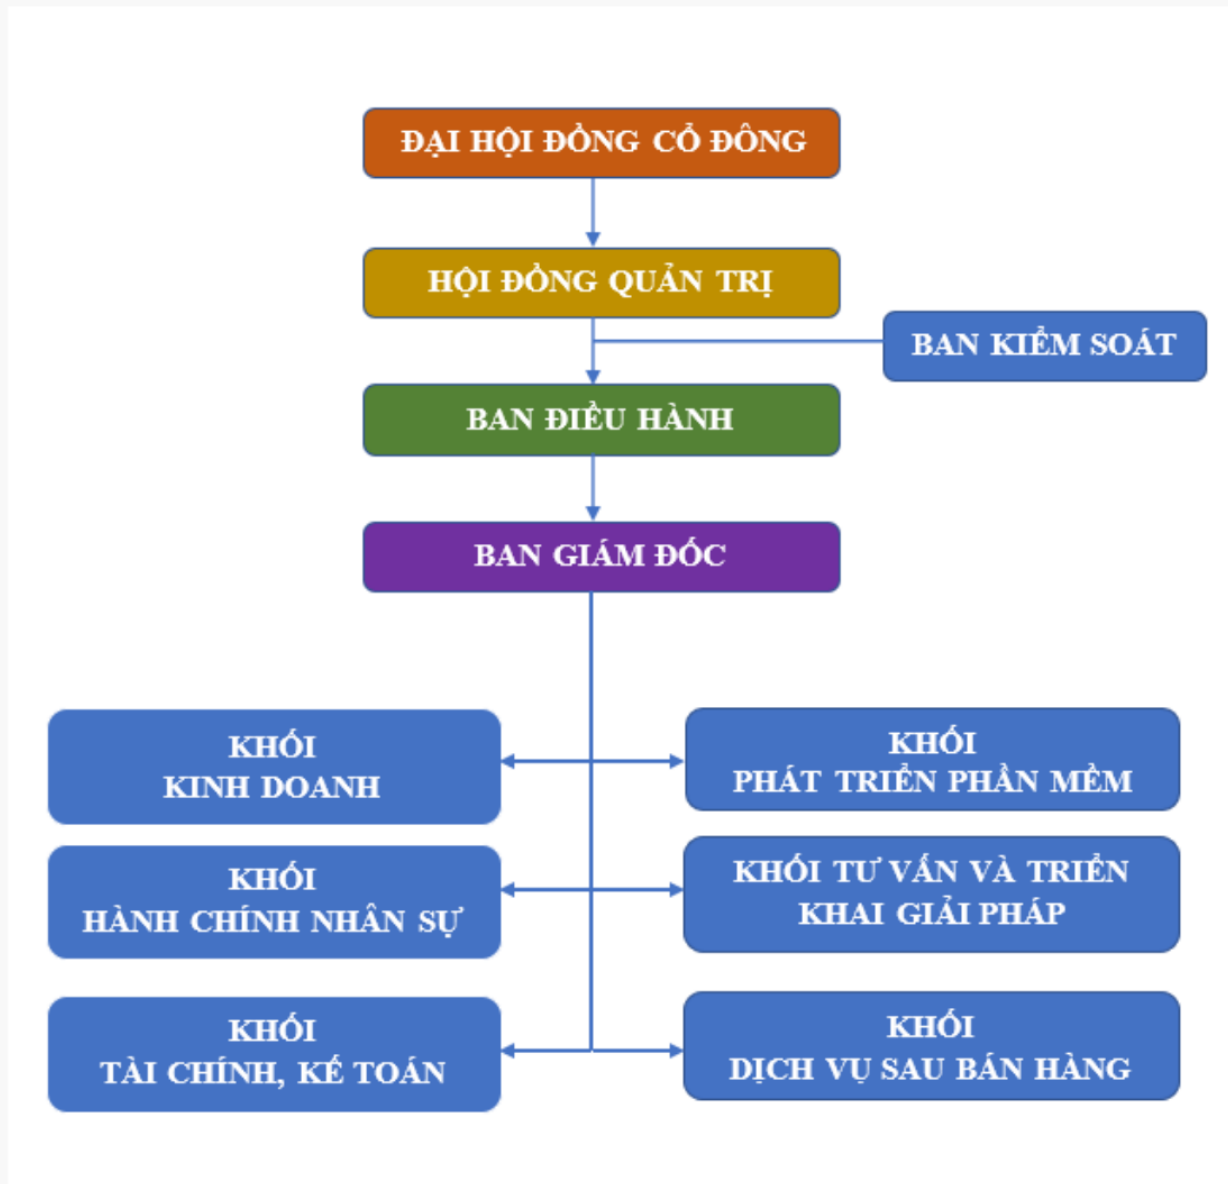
ĐẠI HỘI ĐỒNG CỔ ĐÔNG

HỘI ĐỒNG QUẢN TRỊ

BAN KIỂM SOÁT

BAN ĐIỀU HÀNH

BAN GIÁM ĐỐC

KHỐI
KINH DOANH

KHỐI
PHÁT TRIỂN PHẦN MỀM

KHỐI
HÀNH CHÍNH NHÂN SỰ

KHỐI TƯ VẤN VÀ TRIỂN KHAI GIẢI PHÁP

KHỐI
TÀI CHÍNH, KẾ TOÁN

KHỐI
DỊCH VỤ SAU BÁN HÀNG